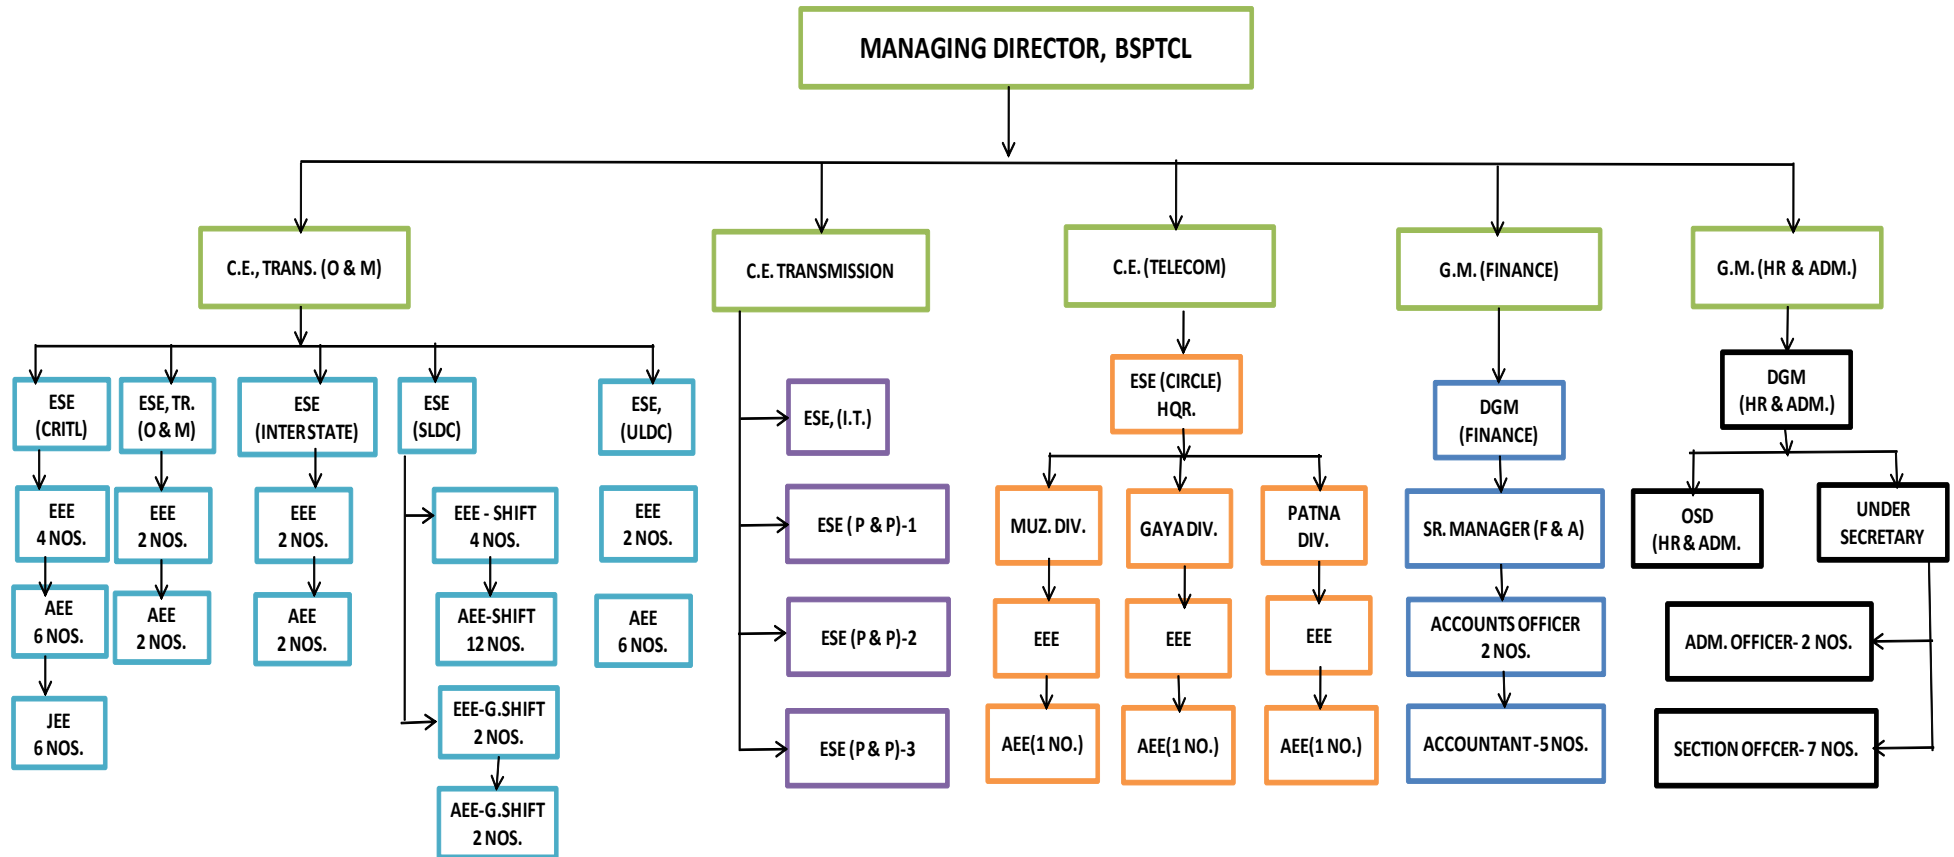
MANAGING DIRECTOR, BSPTCL

C.E., TRANS. (O & M)

ESE (CRITL)
EEE 4 NOS.
AEE 6 NOS.
JEE 6 NOS.

ESE, TR. (O & M)
EEE 2 NOS.
AEE 2 NOS.

ESE (INTER STATE)
EEE 2 NOS.
AEE 2 NOS.

ESE (SLDC)
EEE - SHIFT 4 NOS.
AEE-SHIFT 12 NOS.
EEE-G.SHIFT 2 NOS.
AEE-G.SHIFT 2 NOS.

ESE, (ULDC)
EEE 2 NOS.
AEE 6 NOS.

C.E. TRANSMISSION

ESE, (I.T.)
ESE ( P & P)-1
ESE (P & P)-2
ESE (P & P)-3

C.E. (TELECOM)

ESE (CIRCLE) HQR.

MUZ. DIV.
EEE
AEE(1 NO.)

GAYA DIV.
EEE
AEE(1 NO.)

PATNA DIV.
EEE
AEE(1 NO.)

G.M. (FINANCE)

DGM (FINANCE)
SR. MANAGER (F & A)
ACCOUNTS OFFICER 2 NOS.
ACCOUNTANT -5 NOS.

G.M. (HR & ADM.)

DGM (HR & ADM.)
OSD (HR & ADM.
UNDER SECRETARY
ADM. OFFICER- 2 NOS.
SECTION OFFCER- 7 NOS.